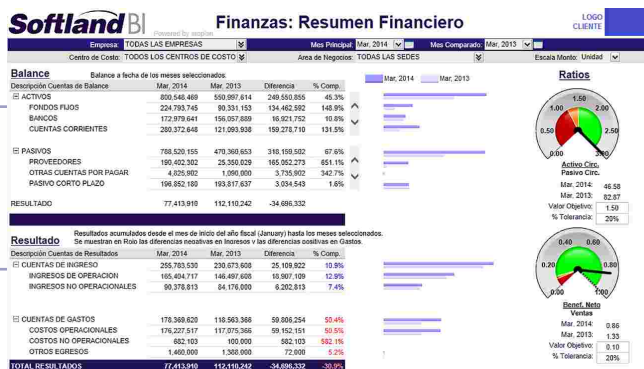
Softland BI Powered by aosfon

Finanzas: Resumen Financiero

LOGO CLIENTE

Empresa: TODAS LAS EMPRESAS
Mes Principal: Mar, 2014
Mes Comparado: Mar, 2013
Centro de Costo: TODOS LOS CENTROS DE COSTO
Area de Negocios: TODAS LAS SEDES
Escala Monto: Unidad

Balance
Balance a fecha de los meses seleccionados.

Mar, 2014 Mar, 2013

Ratios

| Descripción Cuentas de Balance | Mar, 2014 | Mar, 2013 | Diferencia | % Comp. |
|---|---|---|---|---|
| ⊟ ACTIVOS | 800,548,469 | 550,887,614 | 249,550,855 | 45.3% |
| FONDOS FIJOS | 224,793,745 | 90,331,153 | 134,462,592 | 148.9% |
| BANCOS | 172,979,641 | 156,057,889 | 16,921,752 | 10.8% |
| CUENTAS CORRIENTES | 280,372,648 | 121,093,938 | 159,278,710 | 131.5% |
| ⊟ PASIVOS | 788,520,155 | 470,360,653 | 318,159,502 | 67.6% |
| PROVEEDORES | 190,402,302 | 25,350,029 | 165,052,273 | 651.1% |
| OTRAS CUENTAS POR PAGAR | 4,825,902 | 1,090,000 | 3,735,902 | 342.7% |
| PASIVO CORTO PLAZO | 196,852,180 | 193,817,637 | 3,034,543 | 1.6% |
| RESULTADO | 77,413,910 | 112,110,242 | -34,696,332 | |

1.00 1.50 2.00 0.50 2.50
Activo Circ. Pasivo Circ.
Mar, 2014: 46.58
Mar, 2013: 82.87
Valor Objetivo: 1.50
% Tolerancia: 20%

Resultado
Resultados acumulados desde el mes de inicio del año fiscal (January) hasta los meses seleccionados. Se muestran en Rojo las diferencias negativas en Ingresos y las diferencias positivas en Gastos.

| Descripción Cuentas de Resultados | Mar, 2014 | Mar, 2013 | Diferencia | % Comp. |
|---|---|---|---|---|
| ⊟ CUENTAS DE INGRESO | 255,783,530 | 230,873,608 | 25,109,922 | 10.9% |
| INGRESOS DE OPERACION | 165,404,717 | 146,497,608 | 18,907,109 | 12.9% |
| INGRESOS NO OPERACIONALES | 90,378,813 | 84,176,000 | 6,202,813 | 7.4% |
| ⊟ CUENTAS DE GASTOS | 178,369,620 | 118,563,366 | 59,806,254 | 50.4% |
| COSTOS OPERACIONALES | 176,227,517 | 117,075,366 | 59,152,151 | 50.5% |
| COSTOS NO OPERACIONALES | 682,103 | 100,000 | 582,103 | 582.1% |
| OTROS EGRESOS | 1,460,000 | 1,388,000 | 72,000 | 5.2% |
| TOTAL RESULTADO | 77,413,910 | 112,110,242 | -34,696,332 | -30.9% |

0.40 0.60 0.20 0.80
Benef. Neto Ventas
Mar, 2014: 0.86
Mar, 2013: 1.33
Valor Objetivo: 0.10
% Tolerancia: 20%